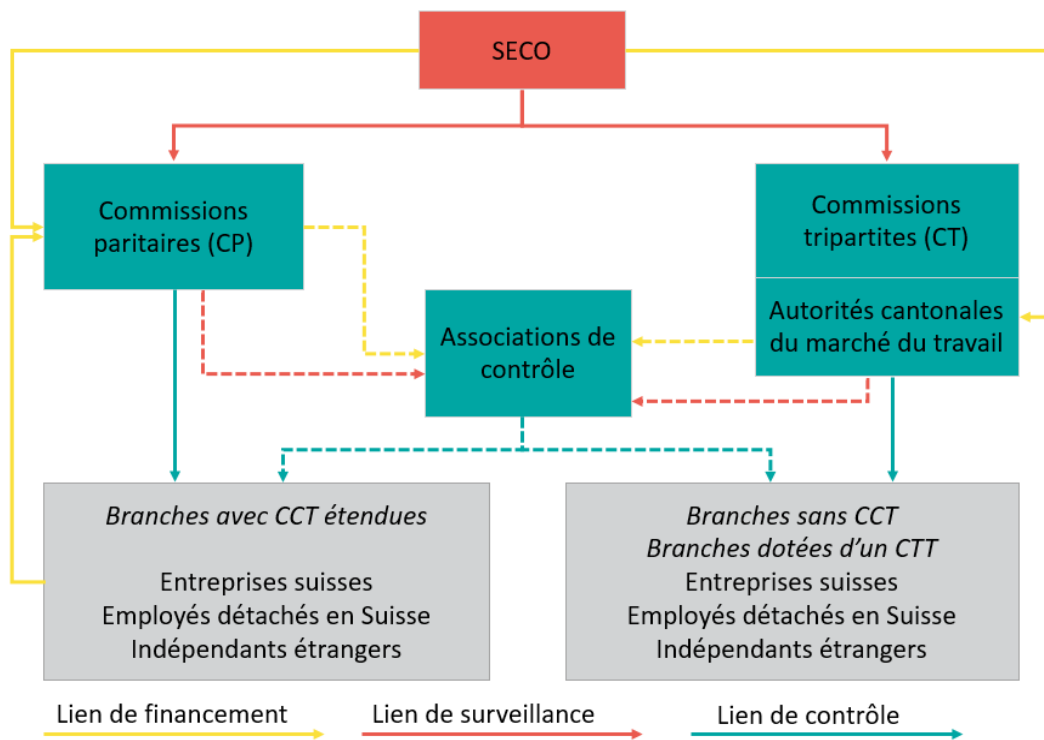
SECO

Commissions paritaires (CP)

Commissions tripartites (CT)

Autorités cantonales du marché du travail

Associations de contrôle

*Branches avec CCT étendues*

Entreprises suisses
Employés détachés en Suisse
Indépendants étrangers

*Branches sans CCT*
*Branches dotées d'un CTT*
Entreprises suisses
Employés détachés en Suisse
Indépendants étrangers

Lien de financement

Lien de surveillance

Lien de contrôle